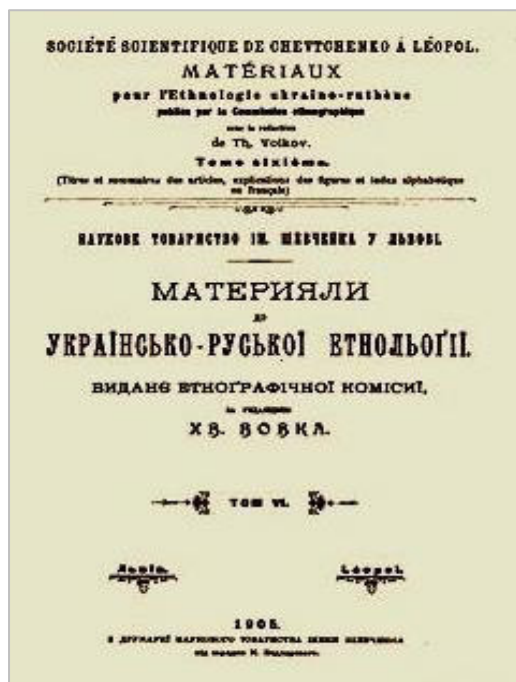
SOCIÉTÉ SCIENTIFIQUE DE CHEVTCHENKO À LÉOPOL.
MATÉRIAUX
pour l'Ethnologie ukraino-ruthène
publiés par la Commission ethnographique
sous la rédaction
de Th. Volkov.
Tome sixième.
(Titres et sommaires des articles, explications des figures et index alphabétique en français)

НАУКОВЕ ТОВАРИСТВО ІМ. ШЕВЧЕНКА У ЛЬВОВІ.

МАТЕРИЯЛИ
до
УКРАЇНСЬКО-РУСЬКОЇ ЕТНОЛЬОҐІЇ.
ВИДАНЄ ЕТНОҐРАФІЧНОЇ КОМІСИЇ,
за редакциєю
ХВ. ВОВКА.

ТОМ VI.

Львів. Léopol.

1905.
З ДРУКАРНІ НАУКОВОГО ТОВАРИСТВА ІМЕНИ ШЕВЧЕНКА
під зарядом К. Беднарського.